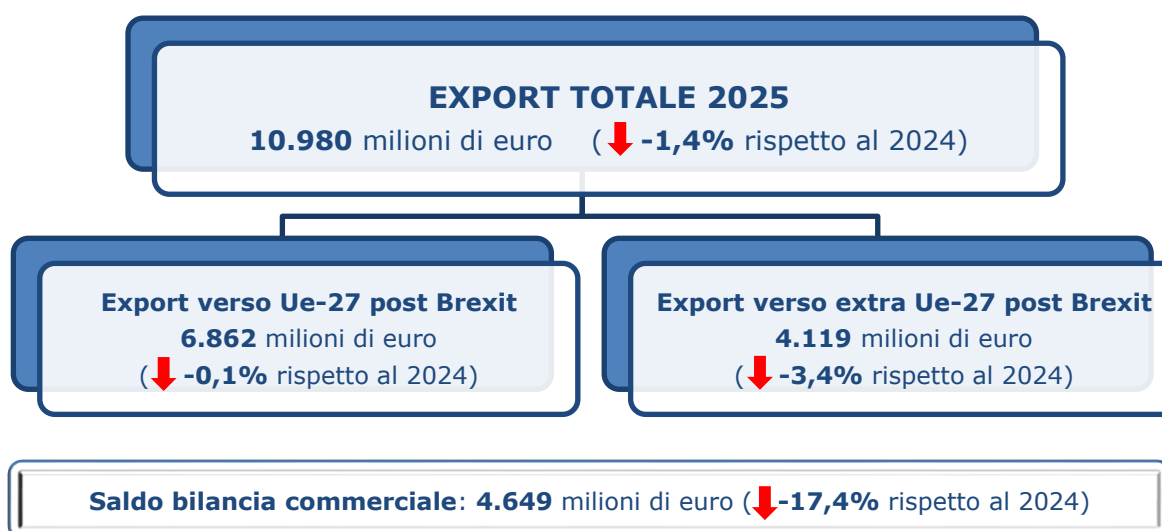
EXPORT TOTALE 2025
10.980 milioni di euro (-1,4% rispetto al 2024)

Export verso Ue-27 post Brexit
6.862 milioni di euro
(-0,1% rispetto al 2024)

Export verso extra Ue-27 post Brexit
4.119 milioni di euro
(-3,4% rispetto al 2024)

Saldo bilancia commerciale: 4.649 milioni di euro (-17,4% rispetto al 2024)